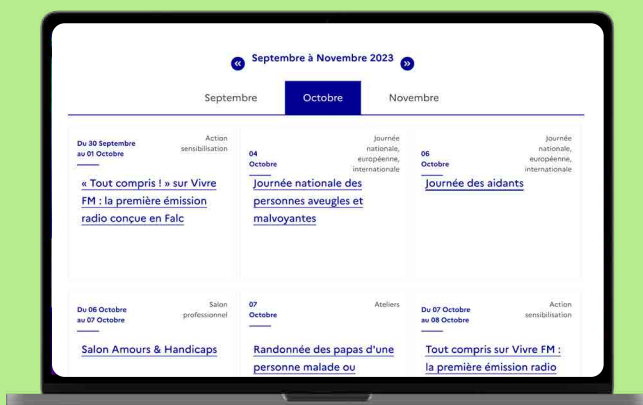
« Septembre à Novembre 2023 »

Septembre
Octobre
Novembre

Du 30 Septembre au 01 Octobre
Action sensibilisation
« Tout compris ! » sur Vivre FM : la première émission radio conçue en Falc

04 Octobre
Journée nationale, européenne, internationale
Journée nationale des personnes aveugles et malvoyantes

06 Octobre
Journée nationale, européenne, internationale
Journée des aidants

Du 06 Octobre au 07 Octobre
Salon professionnel
Salon Amours & Handicaps

07 Octobre
Ateliers
Randonnée des papas d'une personne malade ou

Du 07 Octobre au 08 Octobre
Action sensibilisation
Tout compris sur Vivre FM : la première émission radio